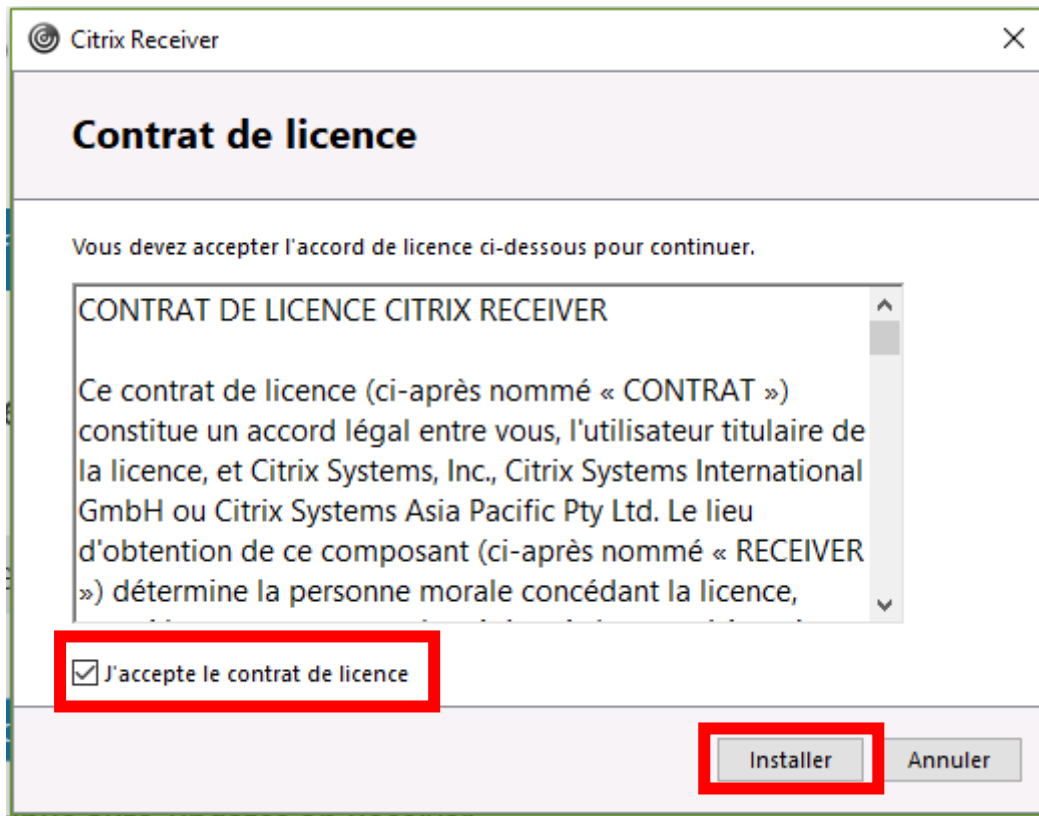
Citrix Receiver

Contrat de licence

Vous devez accepter l'accord de licence ci-dessous pour continuer.

CONTRAT DE LICENCE CITRIX RECEIVER

Ce contrat de licence (ci-après nommé « CONTRAT ») constitue un accord légal entre vous, l'utilisateur titulaire de la licence, et Citrix Systems, Inc., Citrix Systems International GmbH ou Citrix Systems Asia Pacific Pty Ltd. Le lieu d'obtention de ce composant (ci-après nommé « RECEIVER ») détermine la personne morale concédant la licence, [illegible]

J'accepte le contrat de licence

Installer

Annuler